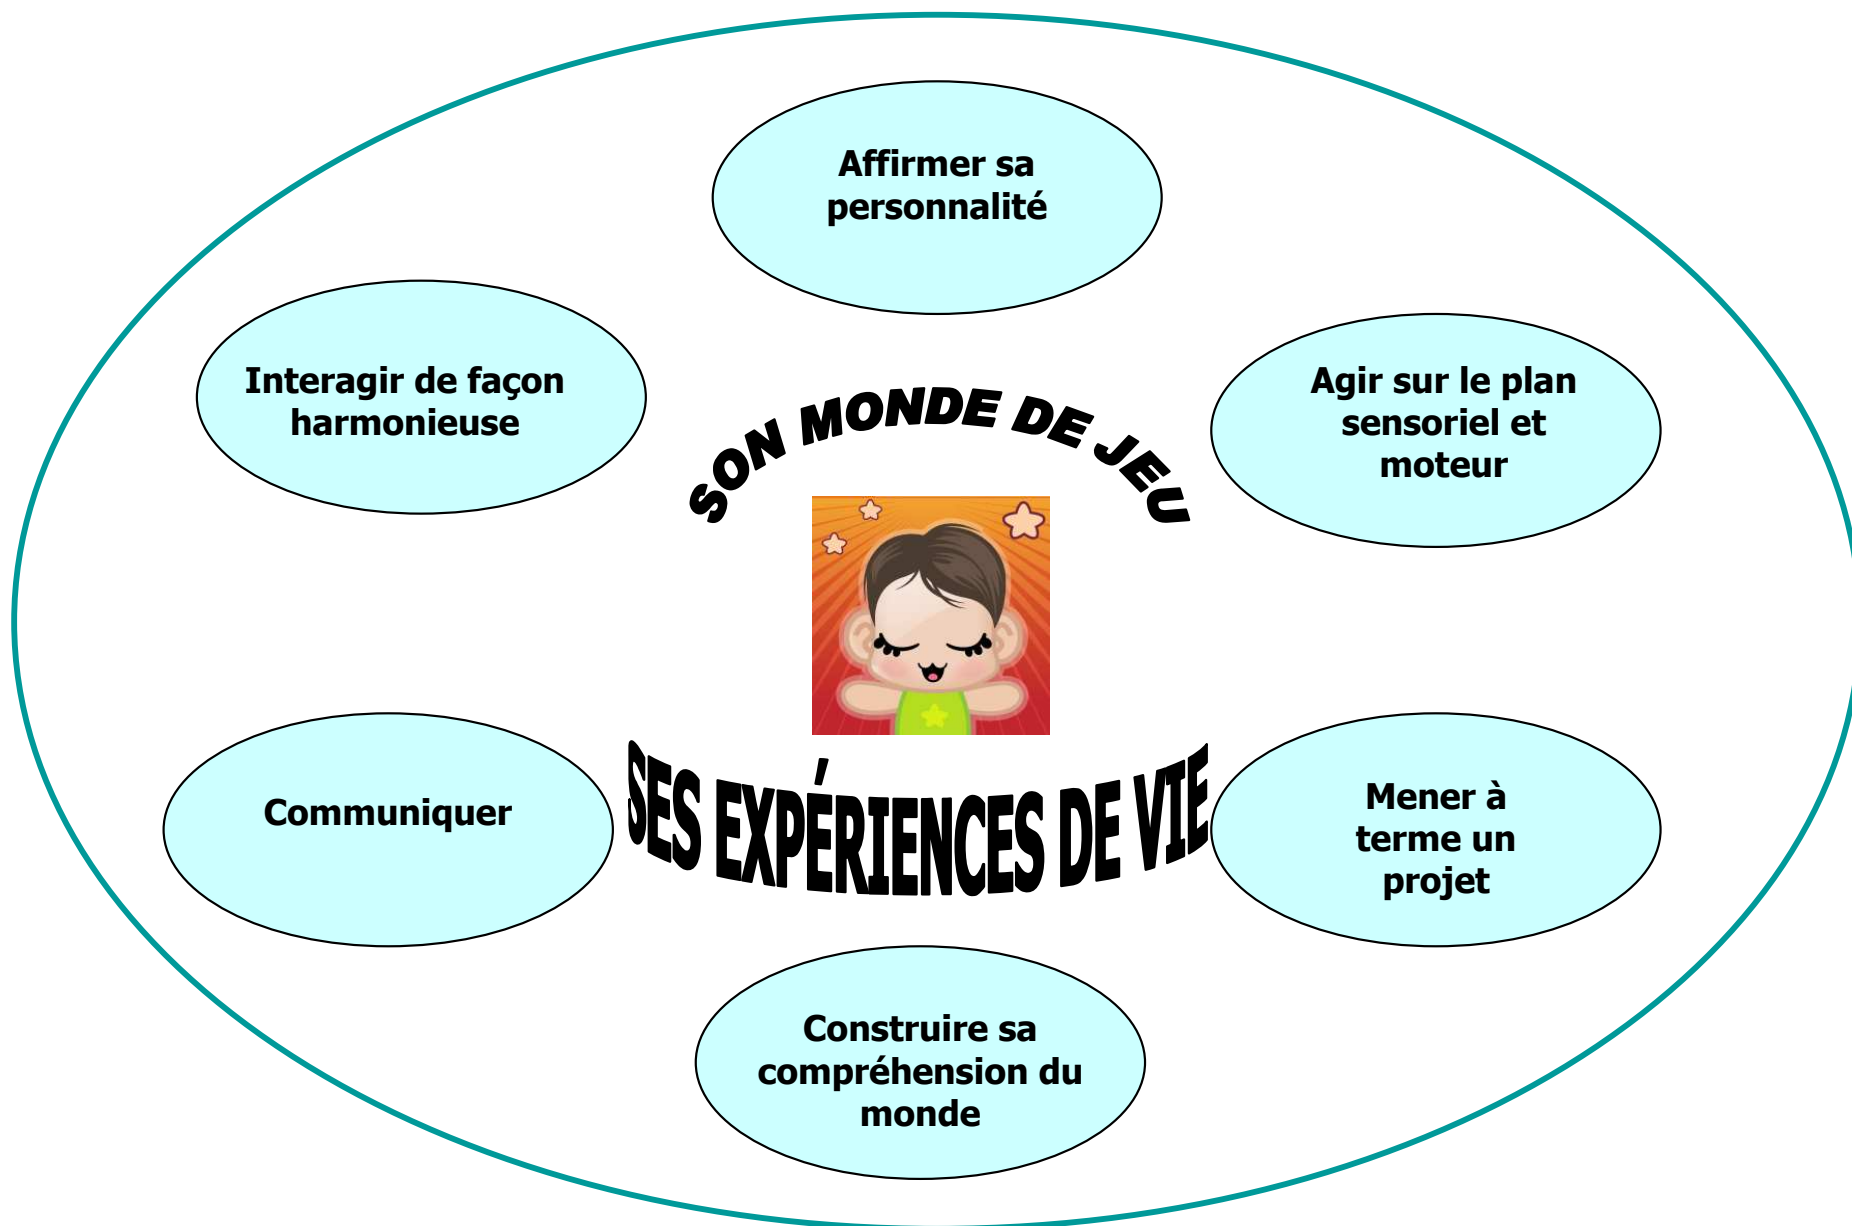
Affirmer sa personnalité

Interagir de façon harmonieuse

Agir sur le plan sensoriel et moteur

SON MONDE DE JEU

Communiquer

SES EXPÉRIENCES DE VIE

Mener à terme un projet

Construire sa compréhension du monde